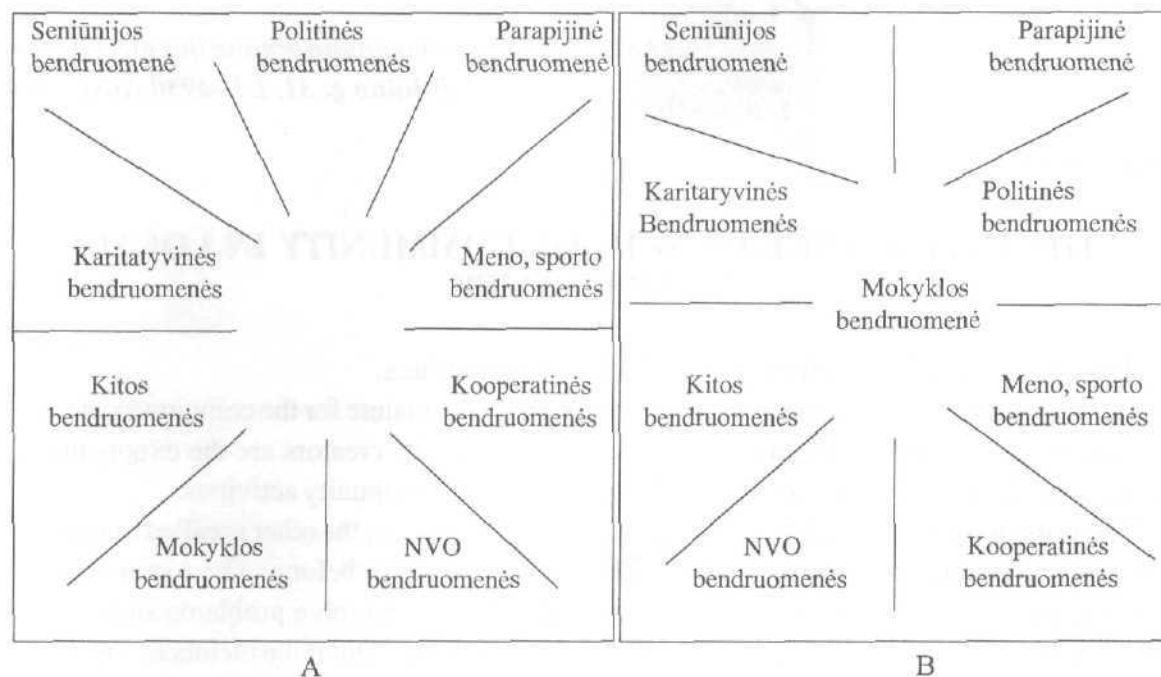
Seniūnijos bendruomenė

Politinės bendruomenės

Parapijinė bendruomenė

Karitatyvinės bendruomenės

Meno, sporto bendruomenės

Kitos bendruomenės

Kooperatinės bendruomenės

Mokyklos bendruomenės

NVO bendruomenės

A

Seniūnijos bendruomenė

Parapijinė bendruomenė

Karitaryvinės Bendruomenės

Politinės bendruomenės

Mokyklos bendruomenė

Kitos bendruomenės

Meno, sporto bendruomenės

NVO bendruomenės

Kooperatinės bendruomenės

B